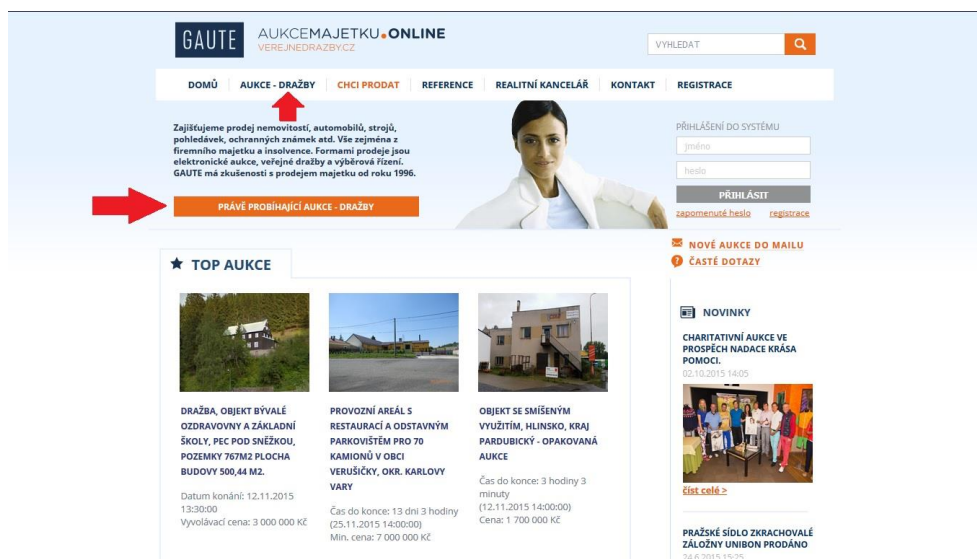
GAUTE

AUKCEMAJETKU.ONLINE
VEREJNEDRAZBY.CZ

VYHLEDAT

DOMŮ | AUKCE - DRAŽBY | CHCI PRODAT | REFERENCE | REALITNÍ KANCELÁŘ | KONTAKT | REGISTRACE

Zajišťujeme prodej nemovitostí, automobilů, strojů, pohledávek, ochranných známek atd. Vše zejména z firemního majetku a insolvence. Formami prodeje jsou elektronické aukce, veřejné dražby a výběrová řízení. GAUTE má zkušenosti s prodejem majetku od roku 1996.

PRÁVĚ PROBÍHAJÍCÍ AUKCE - DRAŽBY

PŘIHLÁŠENÍ DO SYSTÉMU
jméno
heslo
PŘIHLÁSIT
zapomenuté heslo registrace

NOVÉ AUKCE DO MAILU
ČASTÉ DOTAZY

TOP AUKCE

DRAŽBA, OBJEKT BÝVALÉ OZDRAVOVNY A ZÁKLADNÍ ŠKOLY, PEC POD SNĚŽKOU, POZEMKY 767M2 PLOCHA BUDOVY 500,44 M2.

Datum konání: 12.11.2015 13:30:00
Vyvolávací cena: 3 000 000 Kč

PROVOZNÍ AREÁL S RESTAURACÍ A ODSTAVNÝM PARKOVIŠTĚM PRO 70 KAMIONŮ V OBCI VERUŠIČKY, OKR. KARLOVY VARY

Čas do konce: 13 dní 3 hodiny (25.11.2015 14:00:00)
Min. cena: 7 000 000 Kč

OBJEKT SE SMÍŠENÝM VYUŽITÍM, HLINSKO, KRAJ PARDUBICKÝ - OPAKOVANÁ AUKCE

Čas do konce: 3 hodiny 3 minuty (12.11.2015 14:00:00)
Cena: 1 700 000 Kč

NOVINKY

CHARITATIVNÍ AUKCE VE PROSPĚCH NADACE KRÁSA POMOCI.
02.10.2015 14:05

číst celé >

PRAŽSKÉ SÍDLO ZKRACHOVALÉ ZÁLOŽNY UNIBON PRODÁNO
24.6.2015 15:25